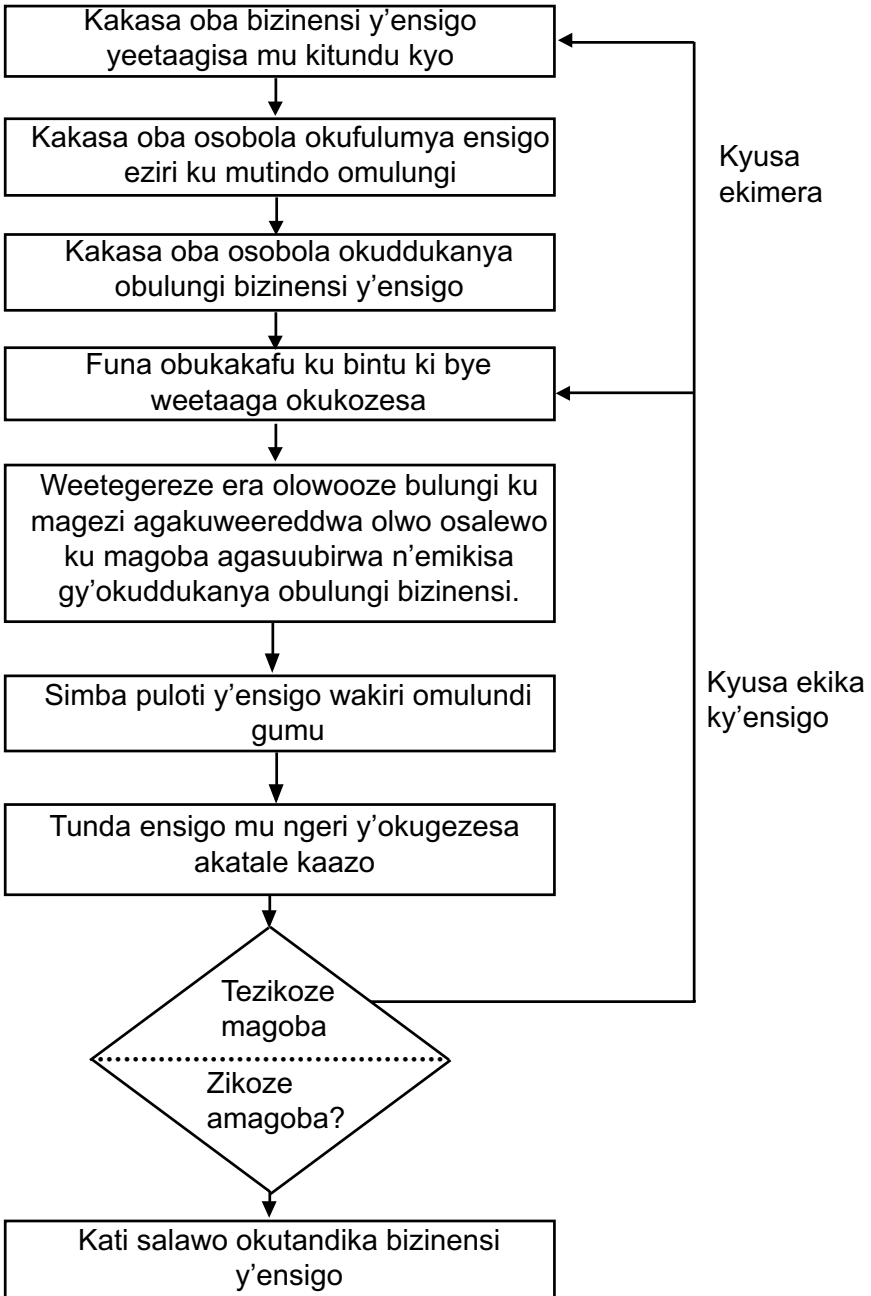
Kakasa oba bizinensi y’ensigo yeetaagisa mu kitundu kyo

Kakasa oba osobola okufulumya ensigo eziri ku mutindo omulungi

Kakasa oba osobola okuddukanya obulungi bizinensi y’ensigo

Funa obukakafu ku bintu ki bye weetaaga okukozesa

Weetegereze era olowooze bulungi ku magezi agakuweereddwa olwo osalewo ku magoba agasuubirwa n’emikisa gy’okuddukanya obulungi bizinensi.

Simba puloti y’ensigo wakiri omulundi gumu

Tunda ensigo mu ngeri y’okugezesa akatale kaazo

Tezikoze magoba

Zikoze amagoba?

Kati salawo okutandika bizinensi y’ensigo

Kyusa ekimera

Kyusa ekika ky’ensigo